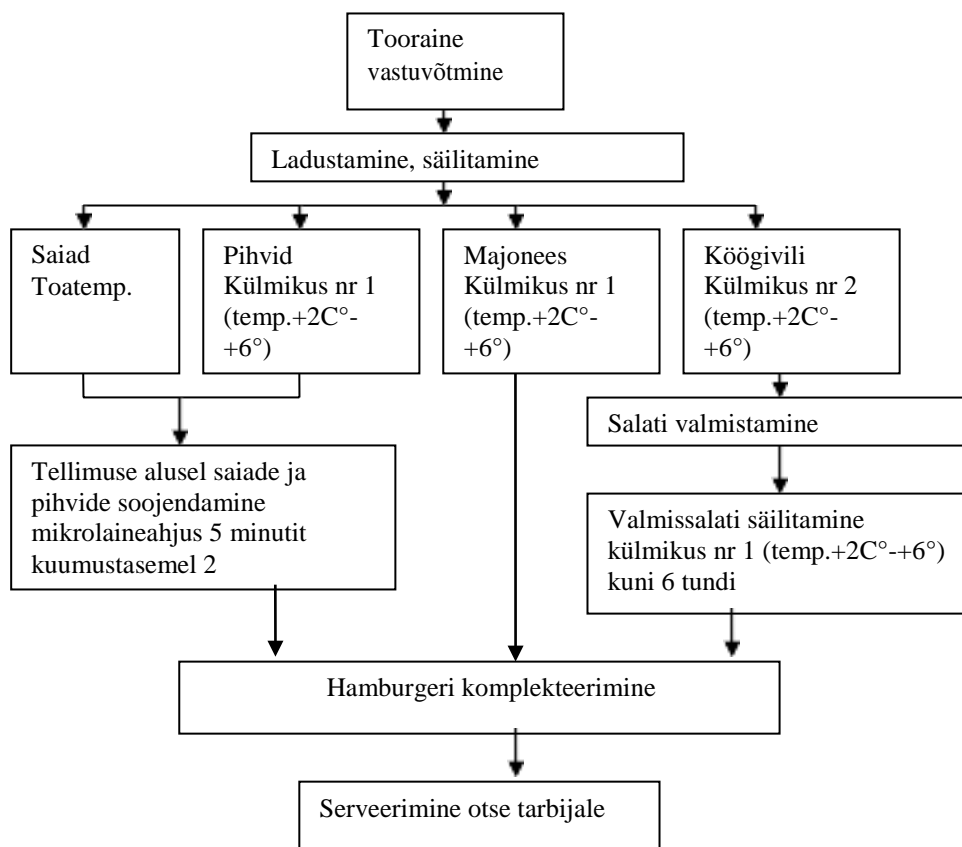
Tooraine vastuvõtmine

Ladustamine, säilitamine

Saiad Toatemp.

Pihvid Külmikus nr 1 (temp.+2C°-+6°)

Majonees Külmikus nr 1 (temp.+2C°-+6°)

Köögivili Külmikus nr 2 (temp.+2C°-+6°)

Salati valmistamine

Tellimuse alusel saiade ja pihvide soojendamine mikrolaineahjus 5 minutit kuumustasemel 2

Valmissalati säilitamine külmikus nr 1 (temp.+2C°-+6°) kuni 6 tundi

Hamburgeri komplekteerimine

Serveerimine otse tarbijale